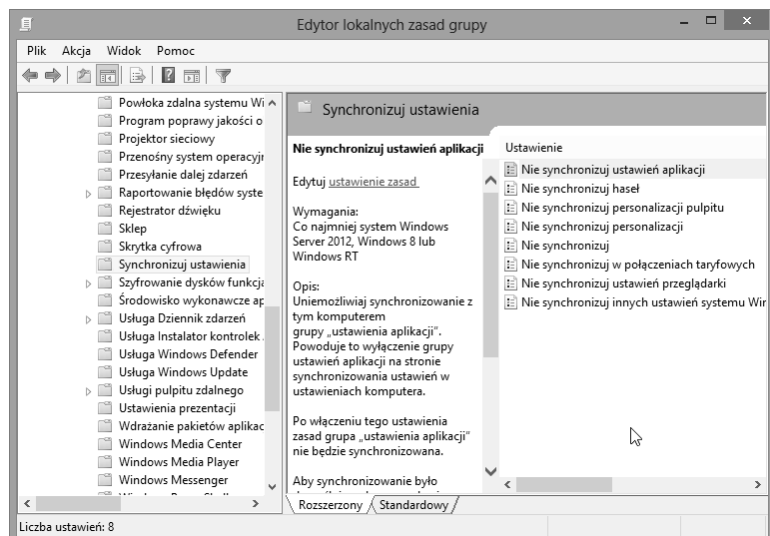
Edytor lokalnych zasad grupy

Plik Akcja Widok Pomoc

Powłoka zdalna systemu Wi
Program poprawy jakości o
Projektor sieciowy
Przenośny system operacyj
Przesyłanie dalej zdarzeń
Raportowanie błędów syste
Rejestrator dźwięku
Sklep
Skrytka cyfrowa
Synchronizuj ustawienia
Szyfrowanie dysków funkcja
Środowisko wykonawcze ap
Usługa Dziennik zdarzeń
Usługa Instalator kontrolek
Usługa Windows Defender
Usługa Windows Update
Usługi pulpitu zdalnego
Ustawienia prezentacji
Wdrażanie pakietów aplikac
Windows Media Center
Windows Media Player
Windows Messenger
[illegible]

Synchronizuj ustawienia

Nie synchronizuj ustawień aplikacji

Edytuj ustawienie zasad

Wymagania:
Co najmniej system Windows Server 2012, Windows 8 lub Windows RT

Opis:
Uniemożliwiaj synchronizowanie z tym komputerem grupy „ustawienia aplikacji". Powoduje to wyłączenie grupy ustawień aplikacji na stronie synchronizowania ustawień w ustawieniach komputera.

Po włączeniu tego ustawienia zasad grupa „ustawienia aplikacji" nie będzie synchronizowana.

Aby synchronizowanie było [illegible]

Ustawienie
Nie synchronizuj ustawień aplikacji
Nie synchronizuj haseł
Nie synchronizuj personalizacji pulpitu
Nie synchronizuj personalizacji
Nie synchronizuj
Nie synchronizuj w połączeniach taryfowych
Nie synchronizuj ustawień przeglądarki
Nie synchronizuj innych ustawień systemu Wir

Rozszerzony Standardowy

Liczba ustawień: 8